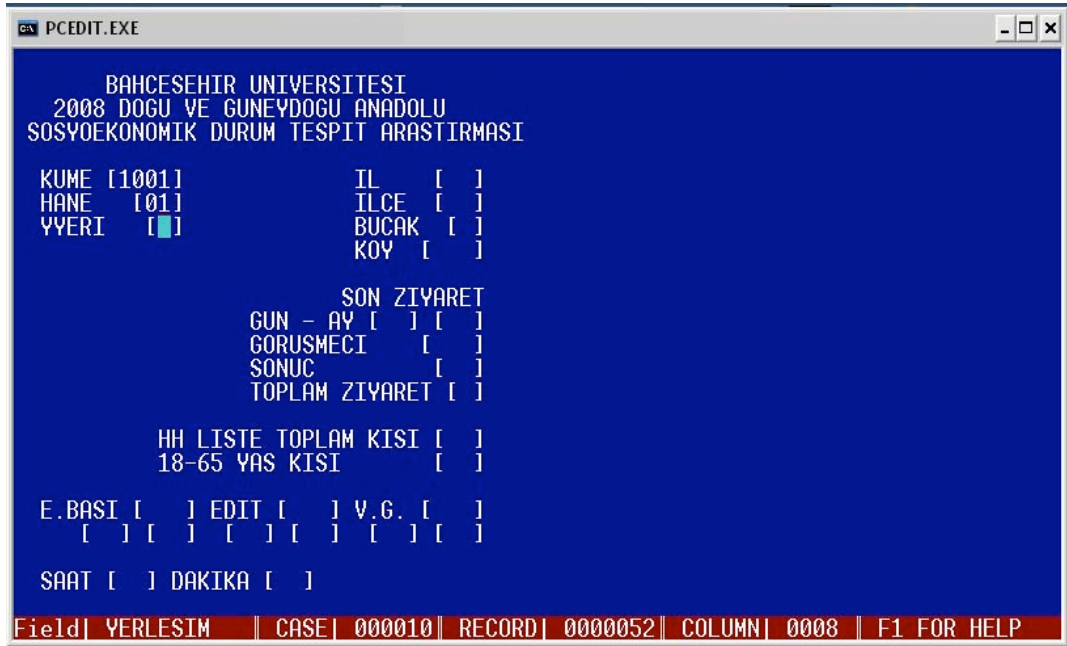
PCEDIT.EXE

BAHCESEHIR UNIVERSITESI
2008 DOGU VE GUNEYDOGU ANADOLU
SOSYOEKONOMIK DURUM TESPIT ARASTIRMASI

KUME [1001]
HANE [01]
YYERI [ ]

IL [ ]
ILCE [ ]
BUCAK [ ]
KOY [ ]

SON ZIYARET
GUN - AY [ ] [ ]
GORUSMECI [ ]
SONUC [ ]
TOPLAM ZIYARET [ ]

HH LISTE TOPLAM KISI [ ]
18-65 YAS KISI [ ]

E.BASI [ ] EDIT [ ] V.G. [ ]
[ ] [ ] [ ] [ ] [ ] [ ]

SAAT [ ] DAKIKA [ ]

Field| YERLESIM | CASE| 000010| RECORD| 0000052| COLUMN| 0008 | F1 FOR HELP